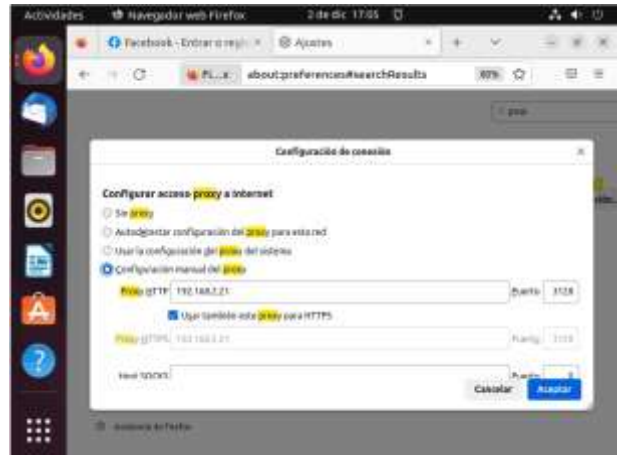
Actividades Navegador web Firefox 2 de dic 17:05

Facebook - Entrar o regís × Ajustes ×

Fi...x about:preferences#searchResults 80%

proxy

Configuración de conexión ×

Configurar acceso proxy a Internet

Sin proxy

Autodetectar configuración del proxy para esta red

Usar la configuración del proxy del sistema

Configuración manual del proxy

Proxy HTTP 192.168.2.21 Puerto 3128

Usar también este proxy para HTTPS

Proxy HTTPS 192.168.2.21 Puerto 3128

Host SOCKS Puerto

Cancelar Aceptar

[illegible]